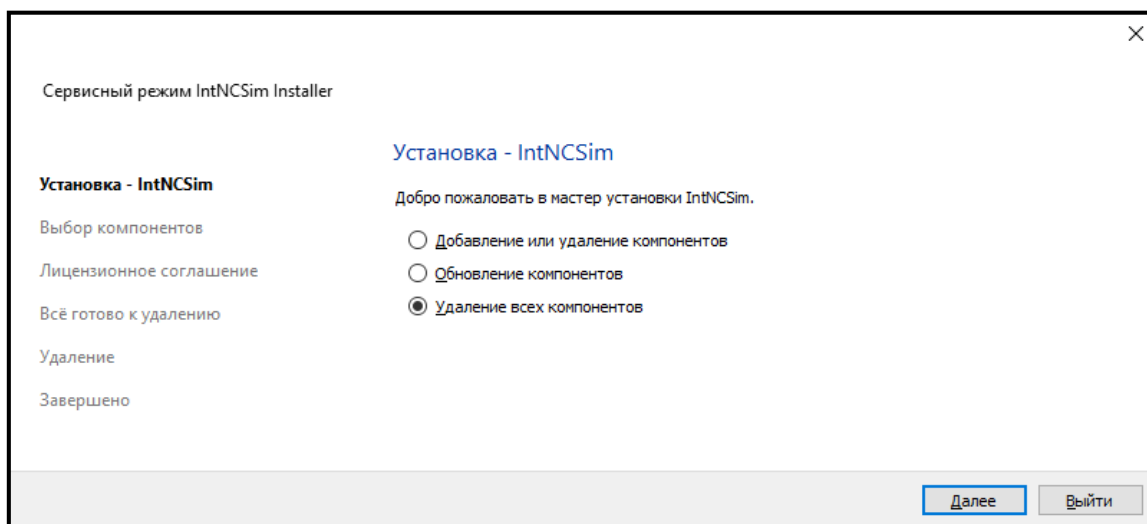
Сервисный режим IntNCSim Installer

Установка - IntNCSim
Выбор компонентов
Лицензионное соглашение
Всё готово к удалению
Удаление
Завершено

Установка - IntNCSim

Добро пожаловать в мастер установки IntNCSim.

Добавление или удаление компонентов
Обновление компонентов
Удаление всех компонентов

Далее
Выйти